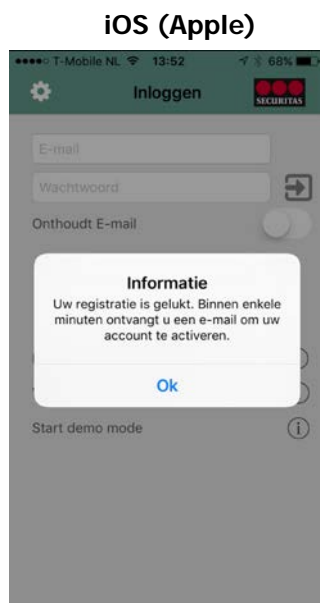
iOS (Apple)

T-Mobile NL 13:52 68%

Inloggen

SECURITAS

E-mail

Wachtwoord

Onthoudt E-mail

Informatie

Uw registratie is gelukt. Binnen enkele minuten ontvangt u een e-mail om uw account te activeren.

Ok

Start demo mode